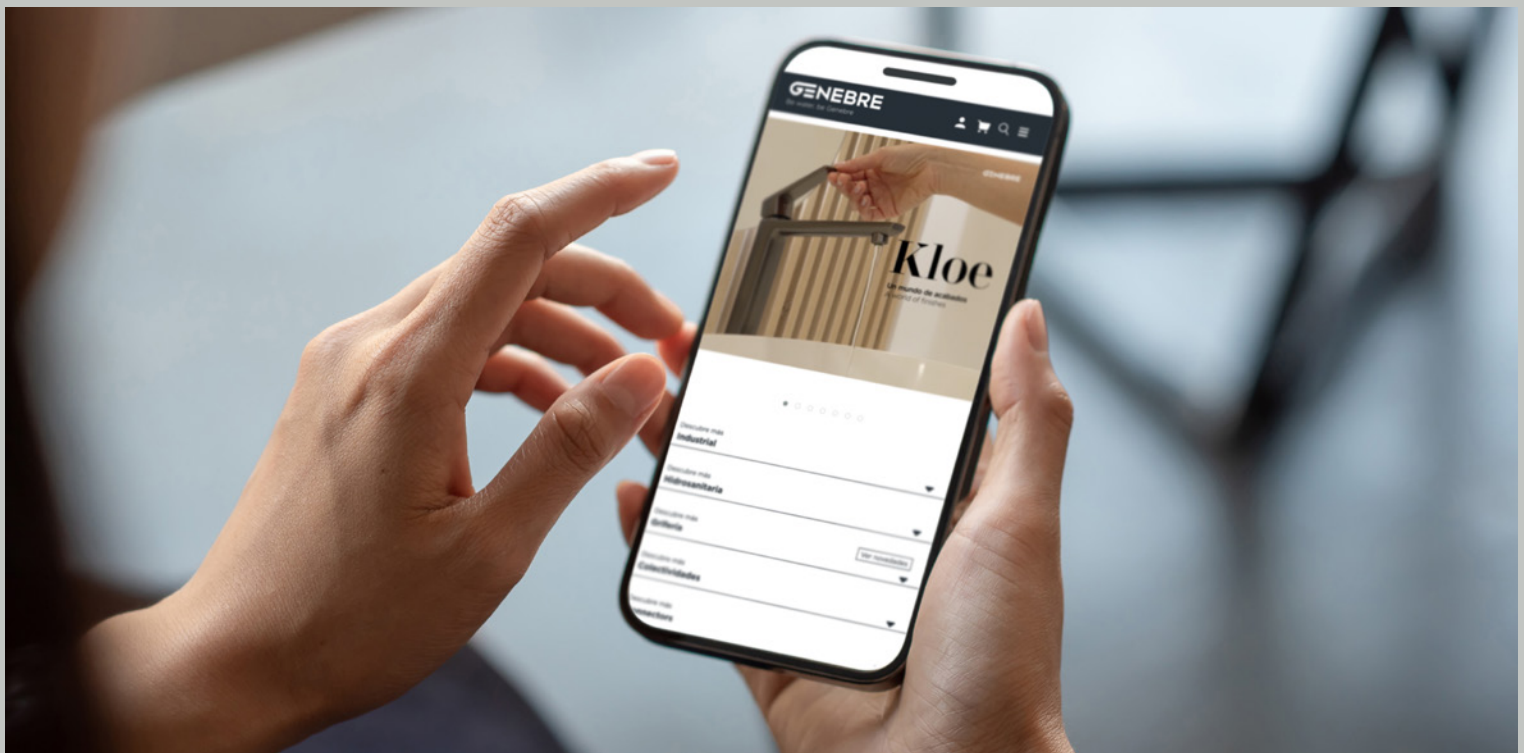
GENEBRE
Be water, be Genebre

GENEBRE

Kloe
Un mundo de acabados
A world of finishes

Descubre más
Industrial

Descubre más
Hidrosanitaria

Descubre más
Grifería

Ver novedades

Descubre más
Colectividades

Descubre más
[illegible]onectors